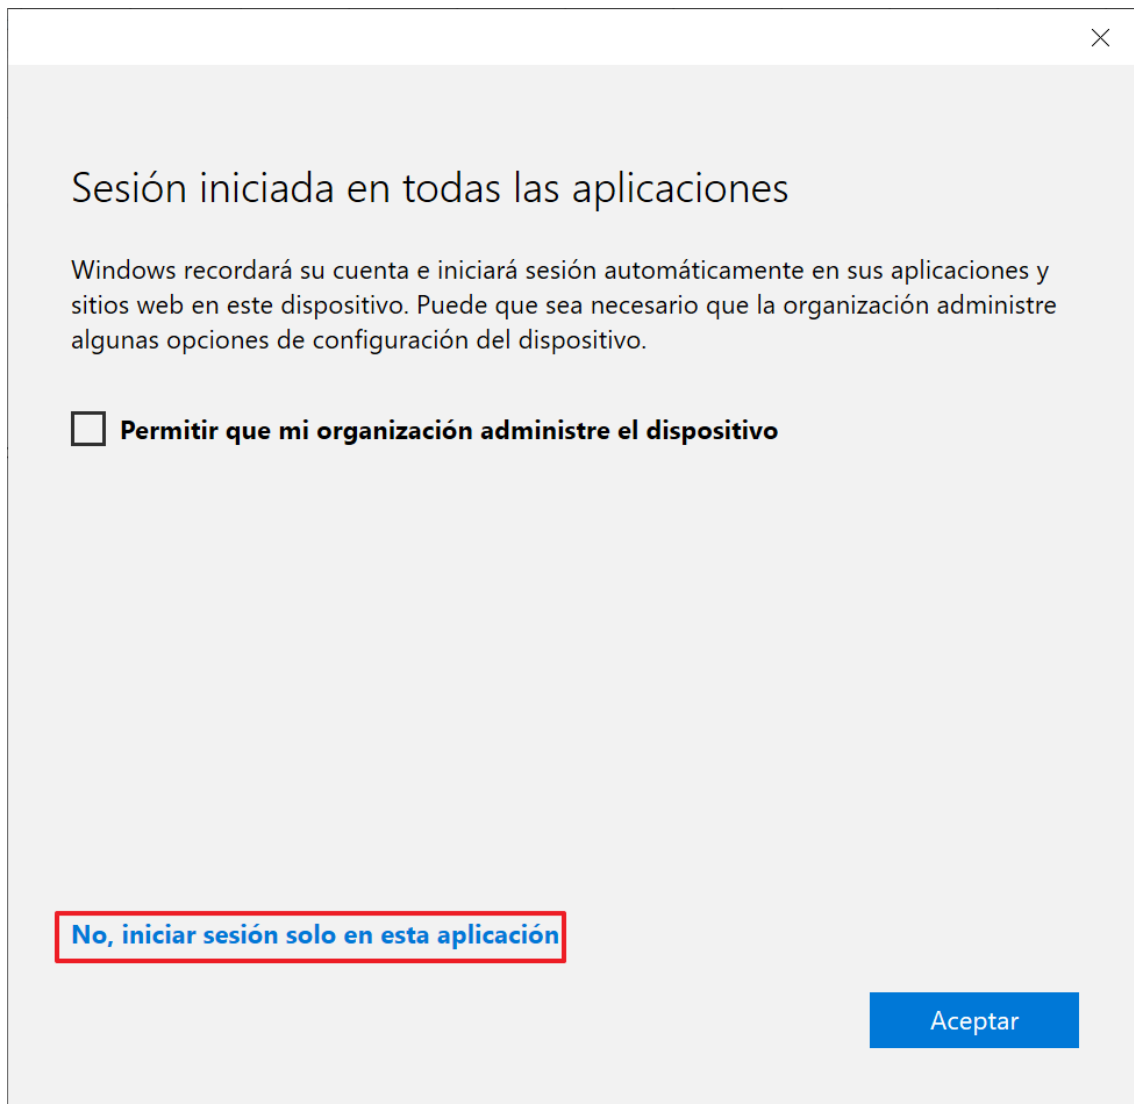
Sesión iniciada en todas las aplicaciones

Windows recordará su cuenta e iniciará sesión automáticamente en sus aplicaciones y sitios web en este dispositivo. Puede que sea necesario que la organización administre algunas opciones de configuración del dispositivo.

Permitir que mi organización administre el dispositivo

No, iniciar sesión solo en esta aplicación

Aceptar